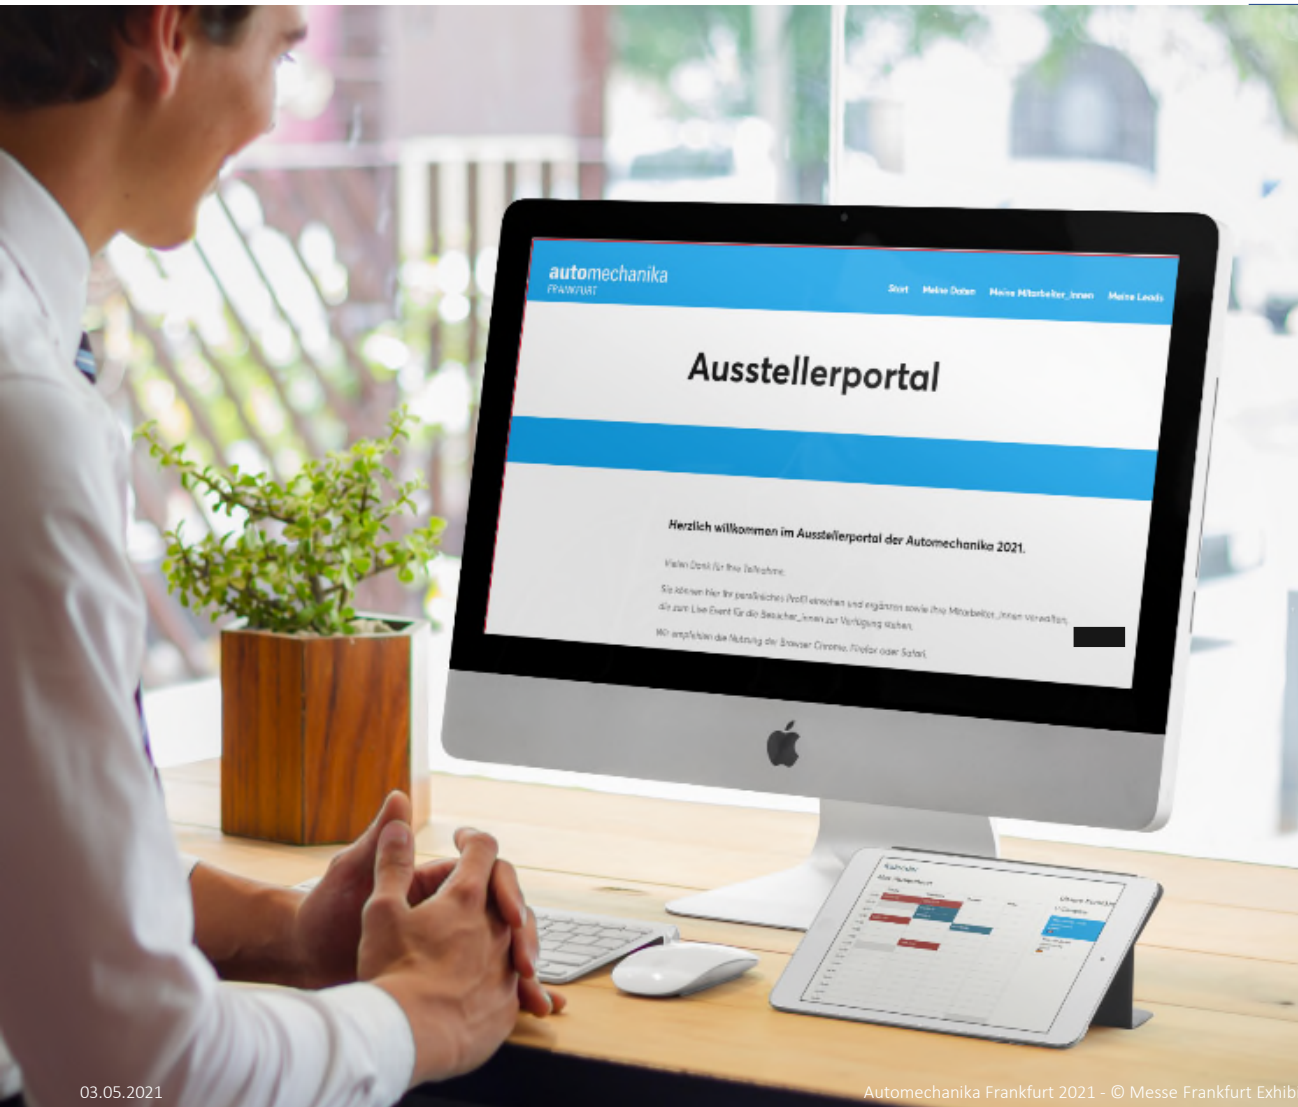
automechanika
FRANKFURT

Start Meine Daten Meine Mitarbeiter_innen Meine Leads

Ausstellerportal

Herzlich willkommen im Ausstellerportal der Automechanika 2021.

Vielen Dank für Ihre Teilnahme.

Sie können hier Ihr persönliches Profil einsehen und ergänzen sowie Ihre Mitarbeiter_innen verwalten, die zum Live Event für die Besucher_innen zur Verfügung stehen.

Wir empfehlen die Nutzung der Browser Chrome, Firefox oder Safari.

03.05.2021

Automechanika Frankfurt 2021 - © Messe Frankfurt Exhib